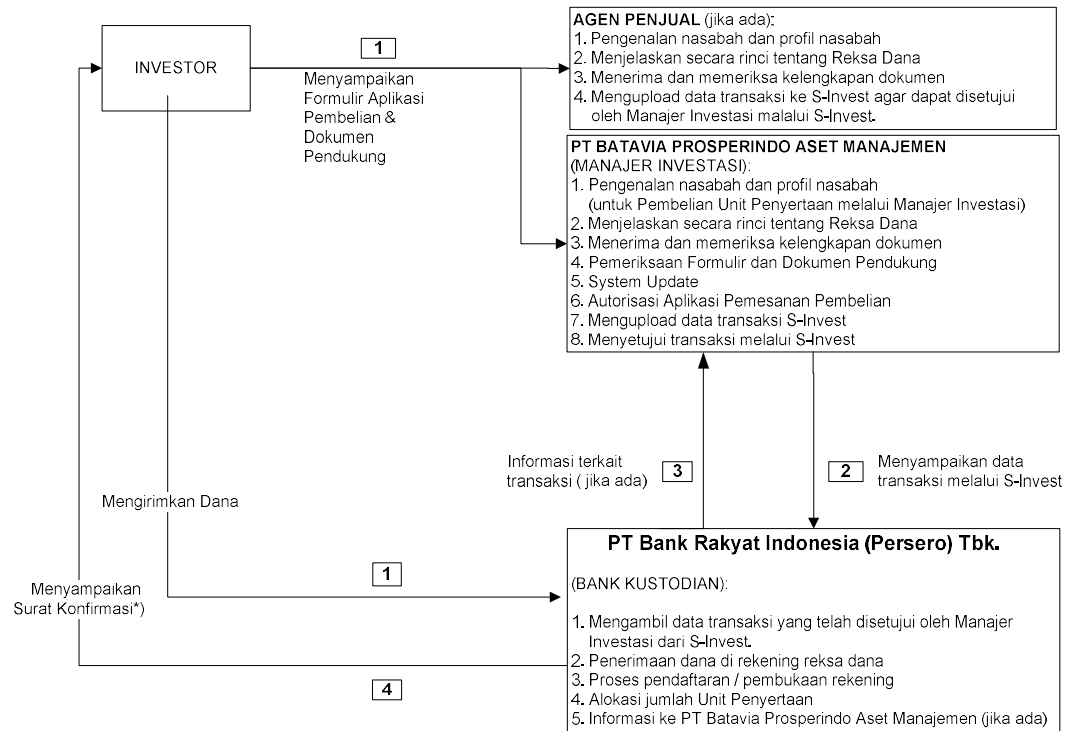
INVESTOR

1

Menyampaikan Formulir Aplikasi Pembelian & Dokumen Pendukung

AGEN PENJUAL (jika ada):
1. Pengenalan nasabah dan profil nasabah
2. Menjelaskan secara rinci tentang Reksa Dana
3. Menerima dan memeriksa kelengkapan dokumen
4. Mengupload data transaksi ke S-Invest agar dapat disetujui oleh Manajer Investasi malalui S-Invest.

PT BATAVIA PROSPERINDO ASET MANAJEMEN
(MANAJER INVESTASI):
1. Pengenalan nasabah dan profil nasabah (untuk Pembelian Unit Penyertaan melalui Manajer Investasi)
2. Menjelaskan secara rinci tentang Reksa Dana
3. Menerima dan memeriksa kelengkapan dokumen
4. Pemeriksaan Formulir dan Dokumen Pendukung
5. System Update
6. Autorisasi Aplikasi Pemesanan Pembelian
7. Mengupload data transaksi S-Invest
8. Menyetujui transaksi melalui S-Invest

Informasi terkait transaksi ( jika ada)

3

2

Menyampaikan data transaksi melalui S-Invest

Mengirimkan Dana

1

Menyampaikan Surat Konfirmasi*)

4

PT Bank Rakyat Indonesia (Persero) Tbk.

(BANK KUSTODIAN):

1. Mengambil data transaksi yang telah disetujui oleh Manajer Investasi dari S-Invest.
2. Penerimaan dana di rekening reksa dana
3. Proses pendaftaran / pembukaan rekening
4. Alokasi jumlah Unit Penyertaan
5. Informasi ke PT Batavia Prosperindo Aset Manajemen (jika ada)